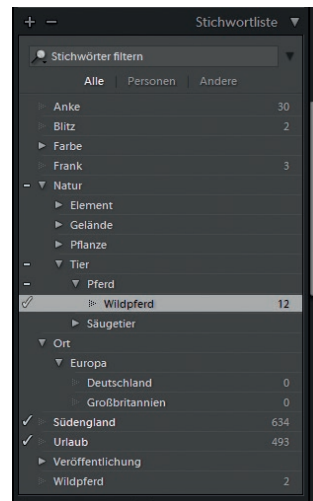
+ −
Stichwortliste ▼

Stichwörter filtern

Alle | Personen | Andere

Anke 30
Blitz 2
Farbe
Frank 3
− Natur
Element
Gelände
Pflanze
− Tier
− Pferd
Wildpferd 12
Säugetier
Ort
Europa
Deutschland 0
Großbritannien 0
✓ Südengland 634
✓ Urlaub 493
Veröffentlichung
Wildpferd 2